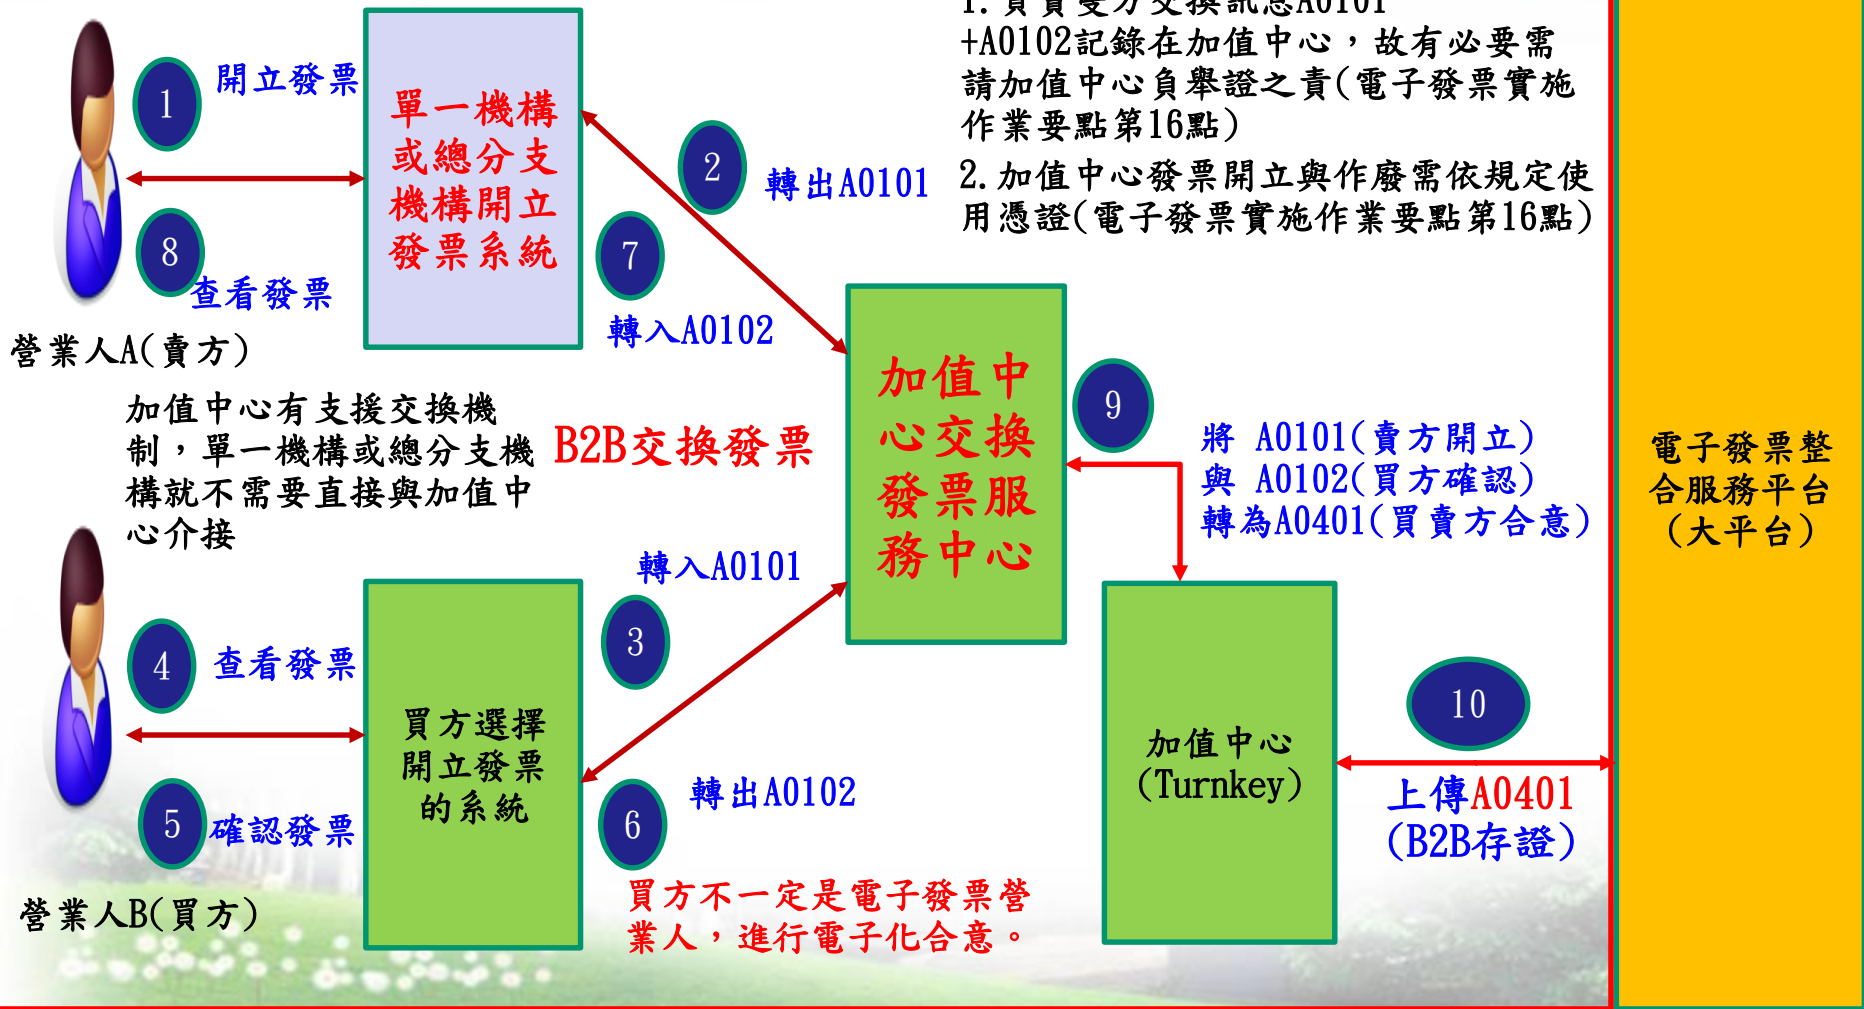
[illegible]
+A0102記錄在加值中心，故有必要需請加值中心負舉證之責(電子發票實施作業要點第16點)

2.加值中心發票開立與作廢需依規定使用憑證(電子發票實施作業要點第16點)

1
開立發票

單一機構或總分支機構開立發票系統

2
轉出A0101

8
查看發票

7

營業人A(賣方)

轉入A0102

加值中心交換發票服務中心

9

加值中心有支援交換機制，單一機構或總分支機構就不需要直接與加值中心介接

B2B交換發票

將 A0101(賣方開立)
與 A0102(買方確認)
轉為A0401(買賣方合意)

電子發票整合服務平台
(大平台)

轉入A0101

3

4
查看發票

買方選擇開立發票的系統

加值中心
(Turnkey)

10

5
確認發票

6
轉出A0102

上傳A0401
(B2B存證)

營業人B(買方)

買方不一定是電子發票營業人，進行電子化合意。